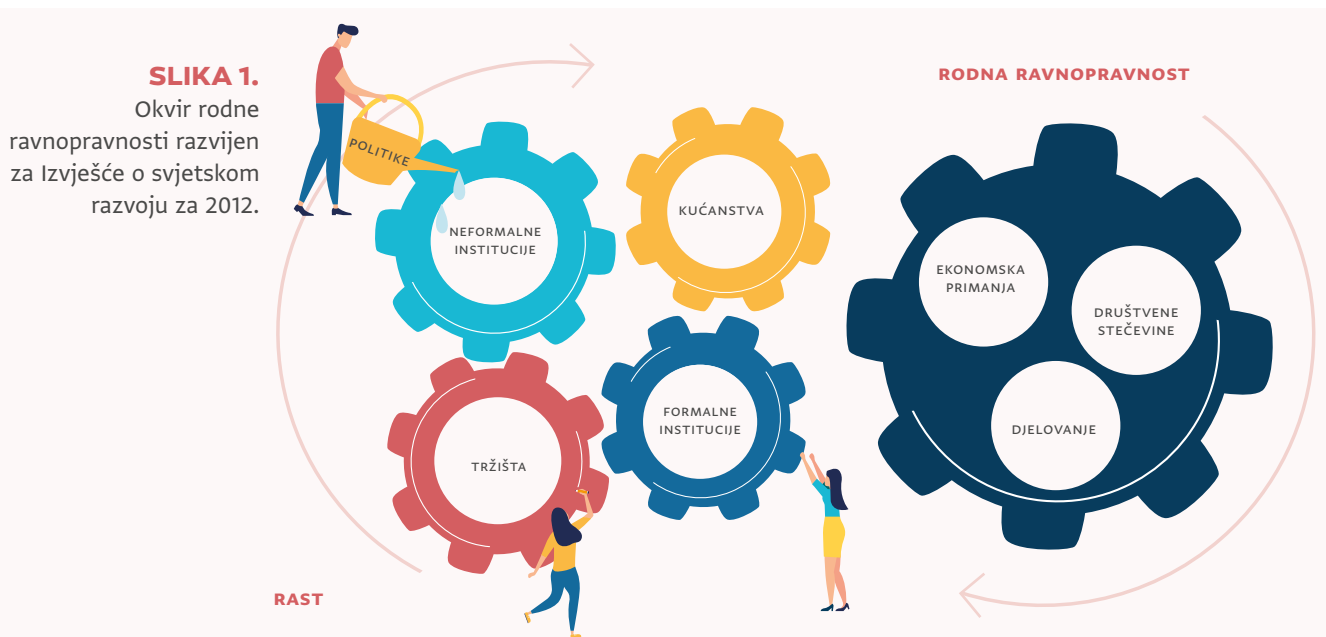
SLIKA 1.
Okvir rodne ravnopravnosti razvijen za Izvješće o svjetskom razvoju za 2012.

RODNA RAVNOPRAVNOST

POLITIKE

NEFORMALNE INSTITUCIJE

KUĆANSTVA

EKONOMSKA PRIMANJA

DRUŠTVENE STEČEVINE

DJELOVANJE

FORMALNE INSTITUCIJE

TRŽIŠTA

RAST